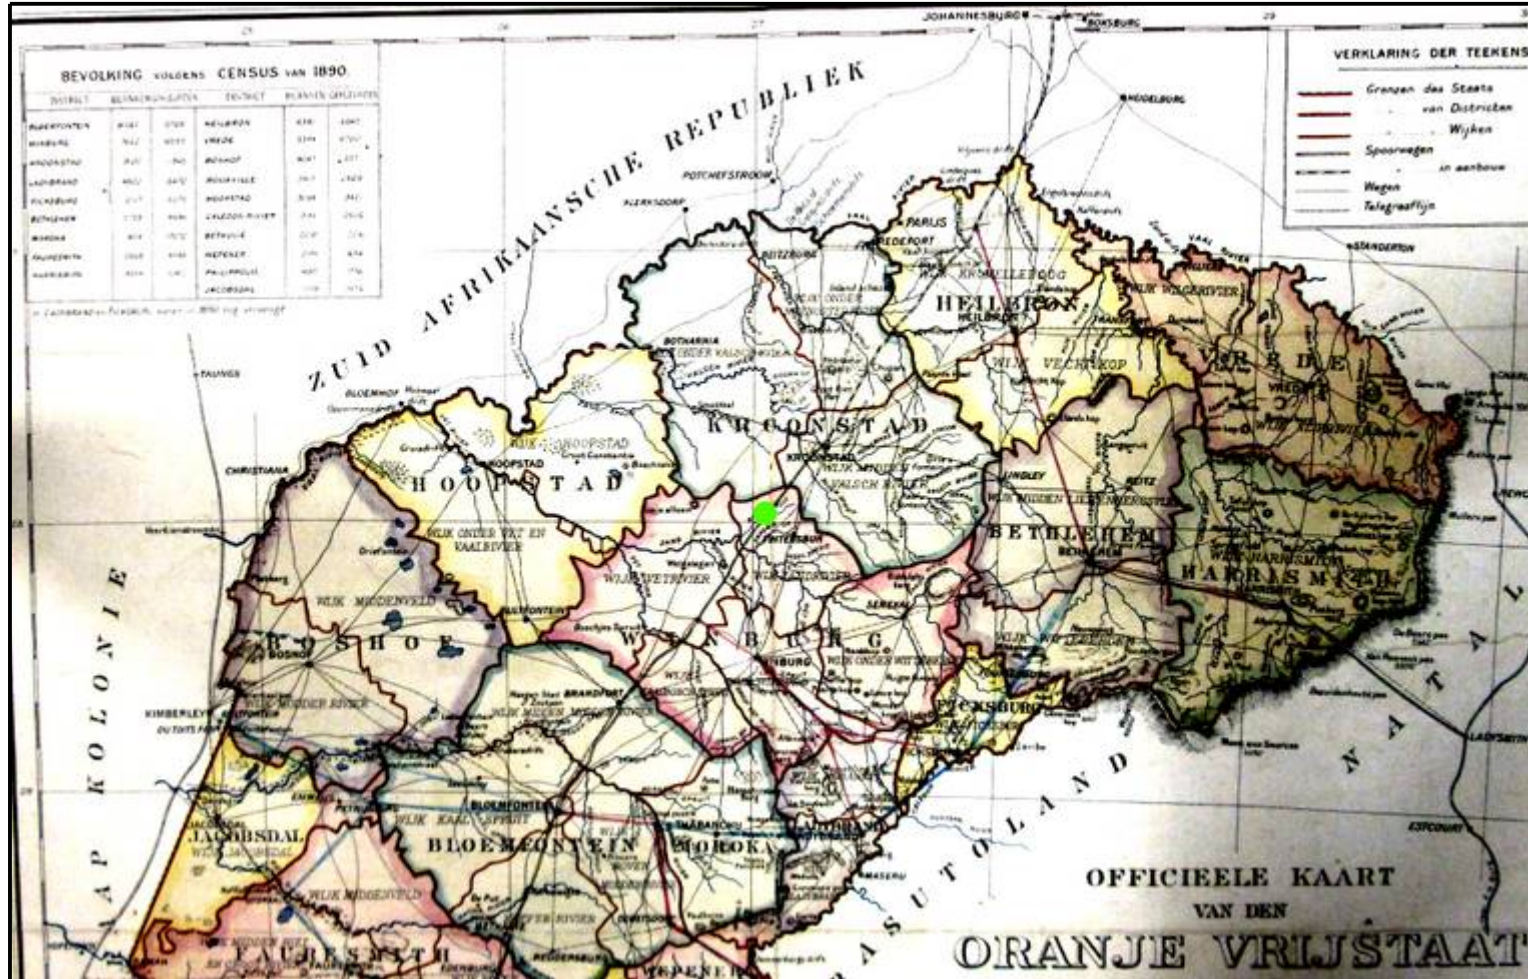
BEVOLKING VOLGENS CENSUS VAN 1890

| DISTRICT | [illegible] | DISTRICT | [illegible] |
|---|---|---|---|
| BLOEMFONTEIN | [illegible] | HEILBRON | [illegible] |
| WINBURG | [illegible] | VREDE | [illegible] |
| KROONSTAD | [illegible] | BOSHOF | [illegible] |
| LADYBRAND | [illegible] | ROUXVILLE | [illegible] |
| FICKSBURG | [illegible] | HOOPSTAD | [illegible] |
| BETHLEHEM | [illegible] | CALEDON RIVIER | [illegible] |
| MOROKA | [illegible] | BETHULIE | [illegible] |
| FAURESMITH | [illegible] | WEPENER | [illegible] |
| HARRISMITH | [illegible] | PHILIPPOLIS | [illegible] |
| | | JACOBSDAL | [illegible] |

VERKLARING DER TEEKENS
Grenzen des Staats
van Districten
Wijken
Spoorwegen
in aanbouw
Wegen
Telegraaflijn

JOHANNESBURG
BOKSBURG
HEIDELBURG
POTCHEFSTROOM
KLERKSDORP
STANDERTON
ZUID AFRIKAANSCHE REPUBLIEK
PARIJS
HEILBRON
VREDE
KROONSTAD
HOOPSTAD
BETHLEHEM
HARRISMITH
WINBURG
BOSHOF
FICKSBURG
BLOEMFONTEIN
MOROKA
JACOBSDAL
FAURESMITH
WEPENER
KIMBERLEY
CHRISTIANA
BLOEMHOF
BOTHAVILLE
LINDLEY
SENEKAL
BRANDFORT
THABANCHU
MASERU
LADYSMITH
ESTCOURT
KAAP KOLONIE
BASUTOLAND
NATAL

OFFICIEELE KAART
VAN DEN
ORANJE VRIJSTAAT